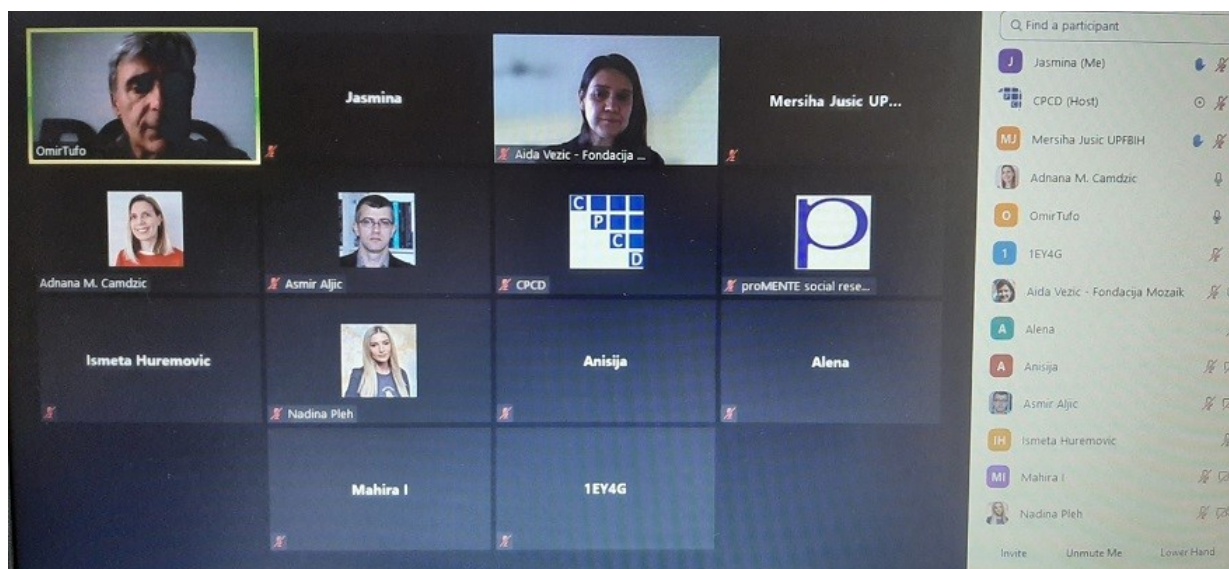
OmirTufo

Jasmina

Aida Vezic - Fondacija ...

Mersiha Jusic UP...

Adnana M. Camdzic

Asmir Aljic

C P C D

CPCD

proMENTE social rese...

Ismeta Huremovic

Nadina Pleh

Anisija

Alena

Mahira I

1EY4G

Find a participant

J Jasmina (Me)

CPCD (Host)

MJ Mersiha Jusic UPFBIH

Adnana M. Camdzic

O OmirTufo

1 1EY4G

Aida Vezic - Fondacija Mozaik

A Alena

A Anisija

Asmir Aljic

IH Ismeta Huremovic

MI Mahira I

Nadina Pleh

Invite

Unmute Me

Lower Hand